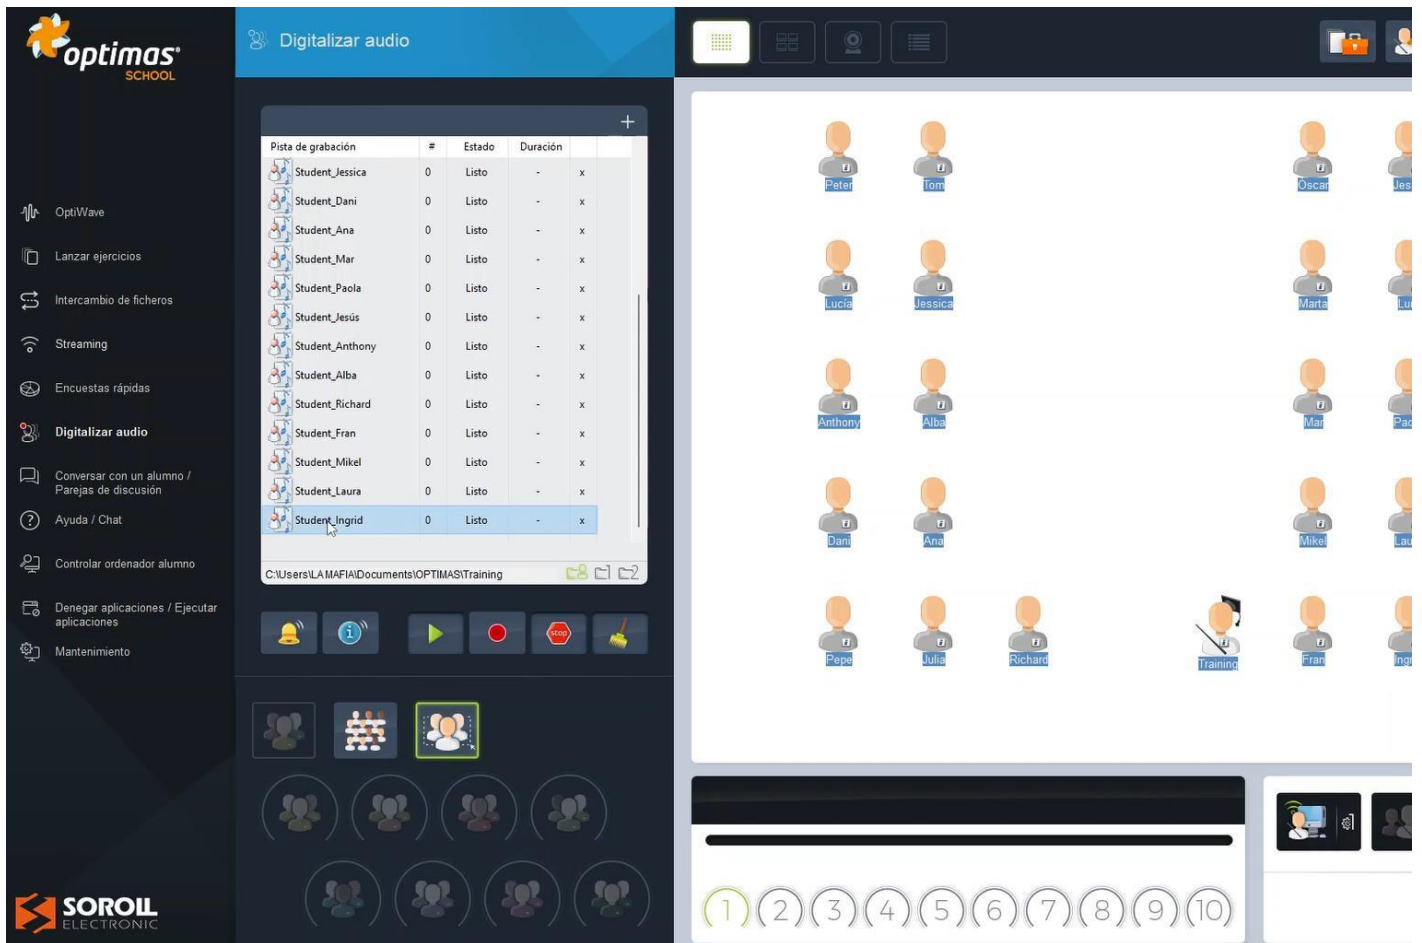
optimas SCHOOL

OptiWave
Lanzar ejercicios
Intercambio de ficheros
Streaming
Encuestas rápidas
Digitalizar audio
Conversar con un alumno / Parejas de discusión
Ayuda / Chat
Controlar ordenador alumno
Denegar aplicaciones / Ejecutar aplicaciones
Mantenimiento

SOROLL ELECTRONIC

Digitalizar audio

| Pista de grabación | # | Estado | Duración | |
|---|---|---|---|---|
| Student_Jessica | 0 | Listo | - | x |
| Student_Dani | 0 | Listo | - | x |
| Student_Ana | 0 | Listo | - | x |
| Student_Mar | 0 | Listo | - | x |
| Student_Paola | 0 | Listo | - | x |
| Student_Jesús | 0 | Listo | - | x |
| Student_Anthony | 0 | Listo | - | x |
| Student_Alba | 0 | Listo | - | x |
| Student_Richard | 0 | Listo | - | x |
| Student_Fran | 0 | Listo | - | x |
| Student_Mikel | 0 | Listo | - | x |
| Student_Laura | 0 | Listo | - | x |
| Student_Ingrid | 0 | Listo | - | x |

C:\Users\LA MAFIA\Documents\OPTIMAS\Training

stop

Peter Tom Oscar Jes
Lucía Jessica Marta Lu
Anthony Alba Mar Pac
Dani Ana Mikel Lau
Pepe Julia Richard Training Fran Ingr

1 2 3 4 5 6 7 8 9 10